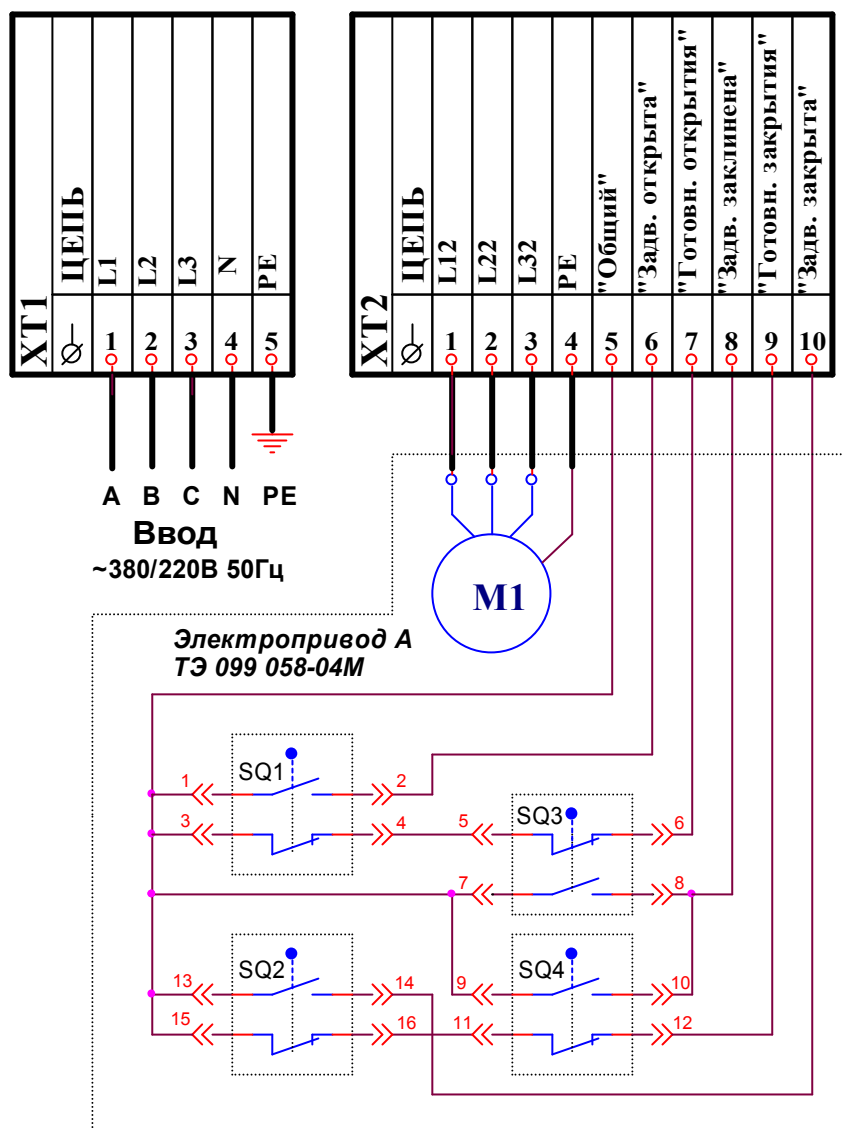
XT1

ЦЕПЬ
L1
L2
L3
N
PE

$\varnothing$
1
2
3
4
5

XT2

ЦЕПЬ
L12
L22
L32
PE
"Общий"
"Задв. открыта"
"Готовн. открытия"
"Задв. заклинена"
"Готовн. закрытия"
"Задв. закрыта"

$\varnothing$
1
2
3
4
5
6
7
8
9
10

A B C N PE

Ввод
~380/220В 50Гц

M1

Электропривод А
ТЭ 099 058-04М

SQ1
1
2
3
4

SQ3
5
6
7
8

SQ2
13
14
15
16

SQ4
9
10
11
12